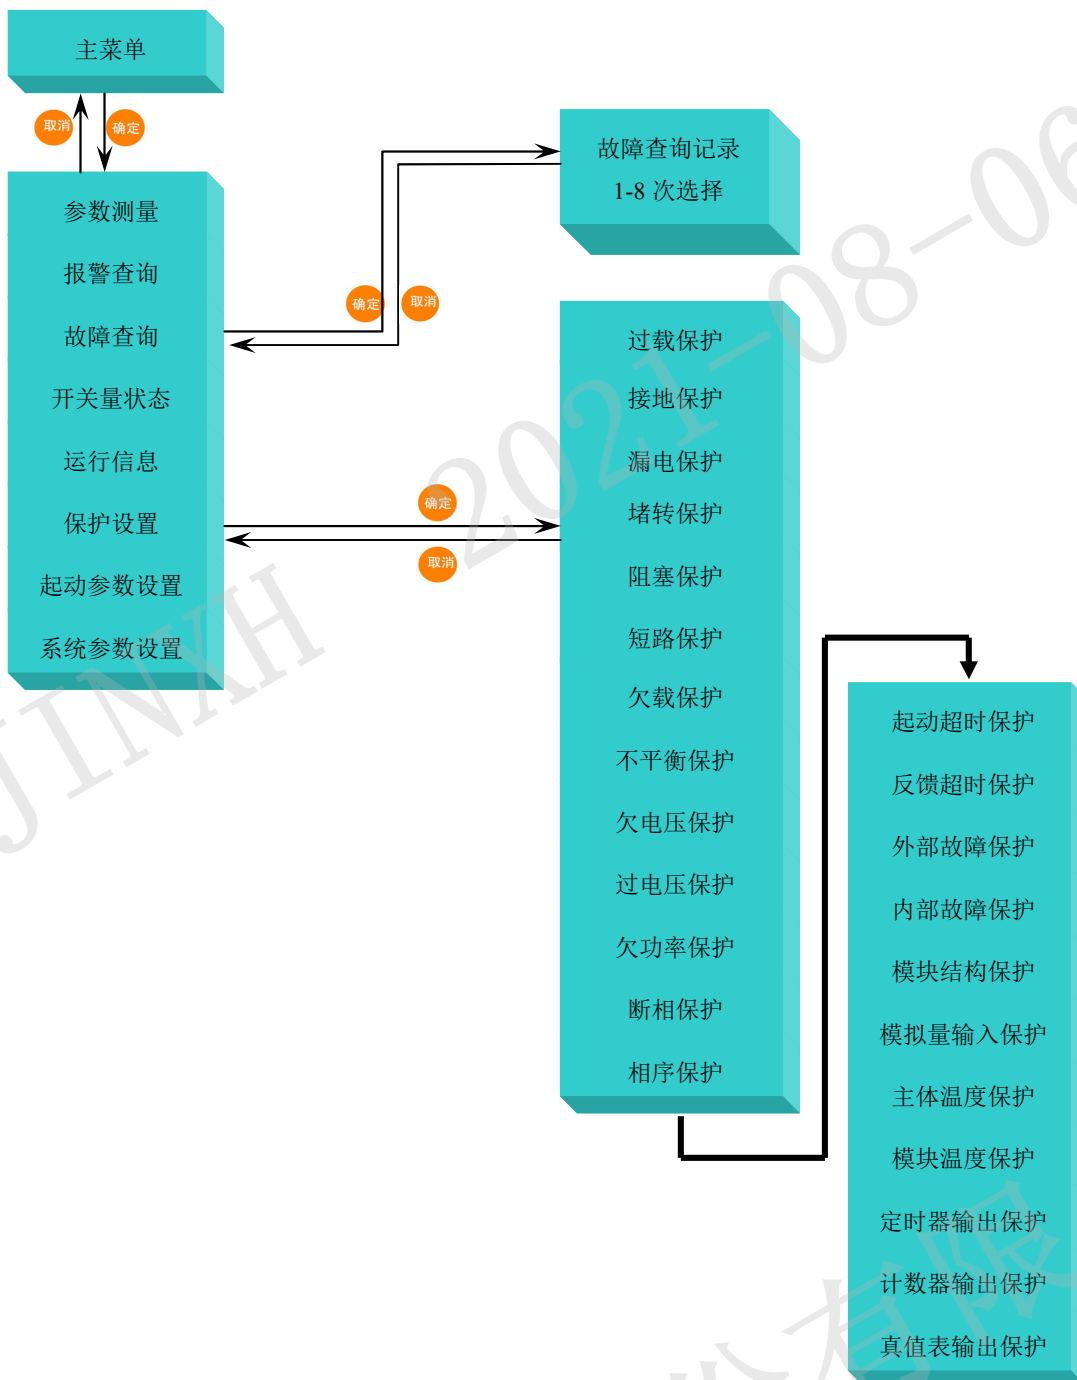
主菜单

取消
确定

参数测量
报警查询
故障查询
开关量状态
运行信息
保护设置
起动参数设置
系统参数设置

确定
取消

故障查询记录
1-8 次选择

确定
取消

过载保护
接地保护
漏电保护
堵转保护
阻塞保护
短路保护
欠载保护
不平衡保护
欠电压保护
过电压保护
欠功率保护
断相保护
相序保护

起动超时保护
反馈超时保护
外部故障保护
内部故障保护
模块结构保护
模拟量输入保护
主体温度保护
模块温度保护
定时器输出保护
计数器输出保护
真值表输出保护

JINXH 2021-08-06